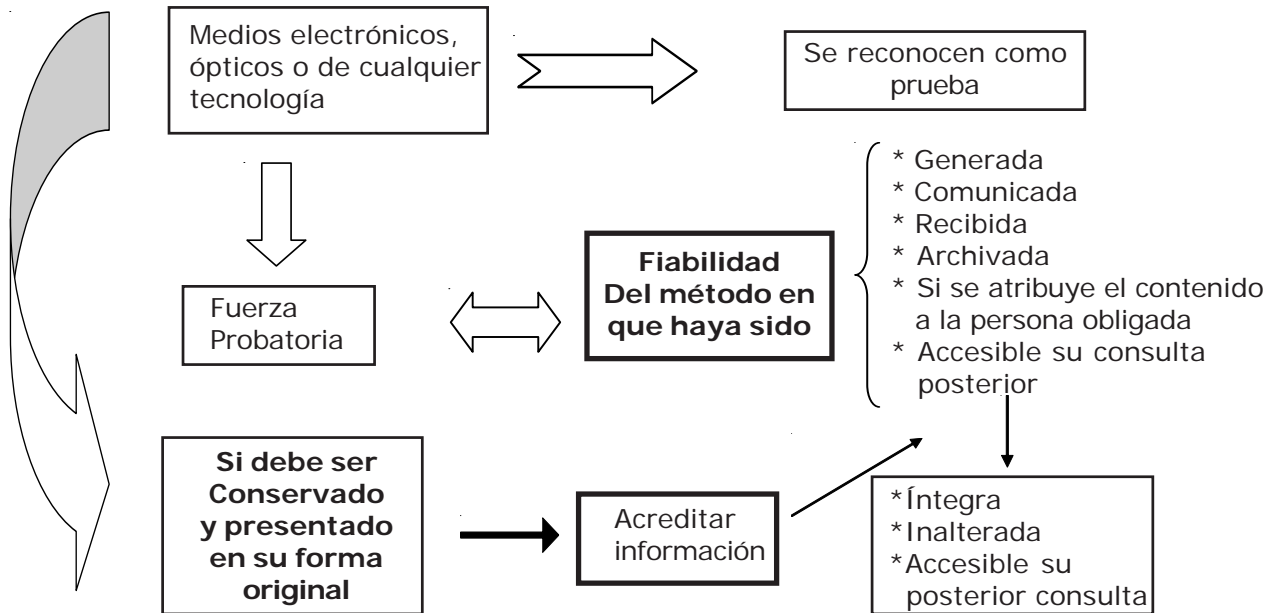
Medios electrónicos, ópticos o de cualquier tecnología

Se reconocen como prueba

Fuerza Probatoria

Fiabilidad Del método en que haya sido

* Generada
* Comunicada
* Recibida
* Archivada
* Si se atribuye el contenido a la persona obligada
* Accesible su consulta posterior

Si debe ser Conservado y presentado en su forma original

Acreditar información

*Íntegra
*Inalterada
*Accesible su posterior consulta